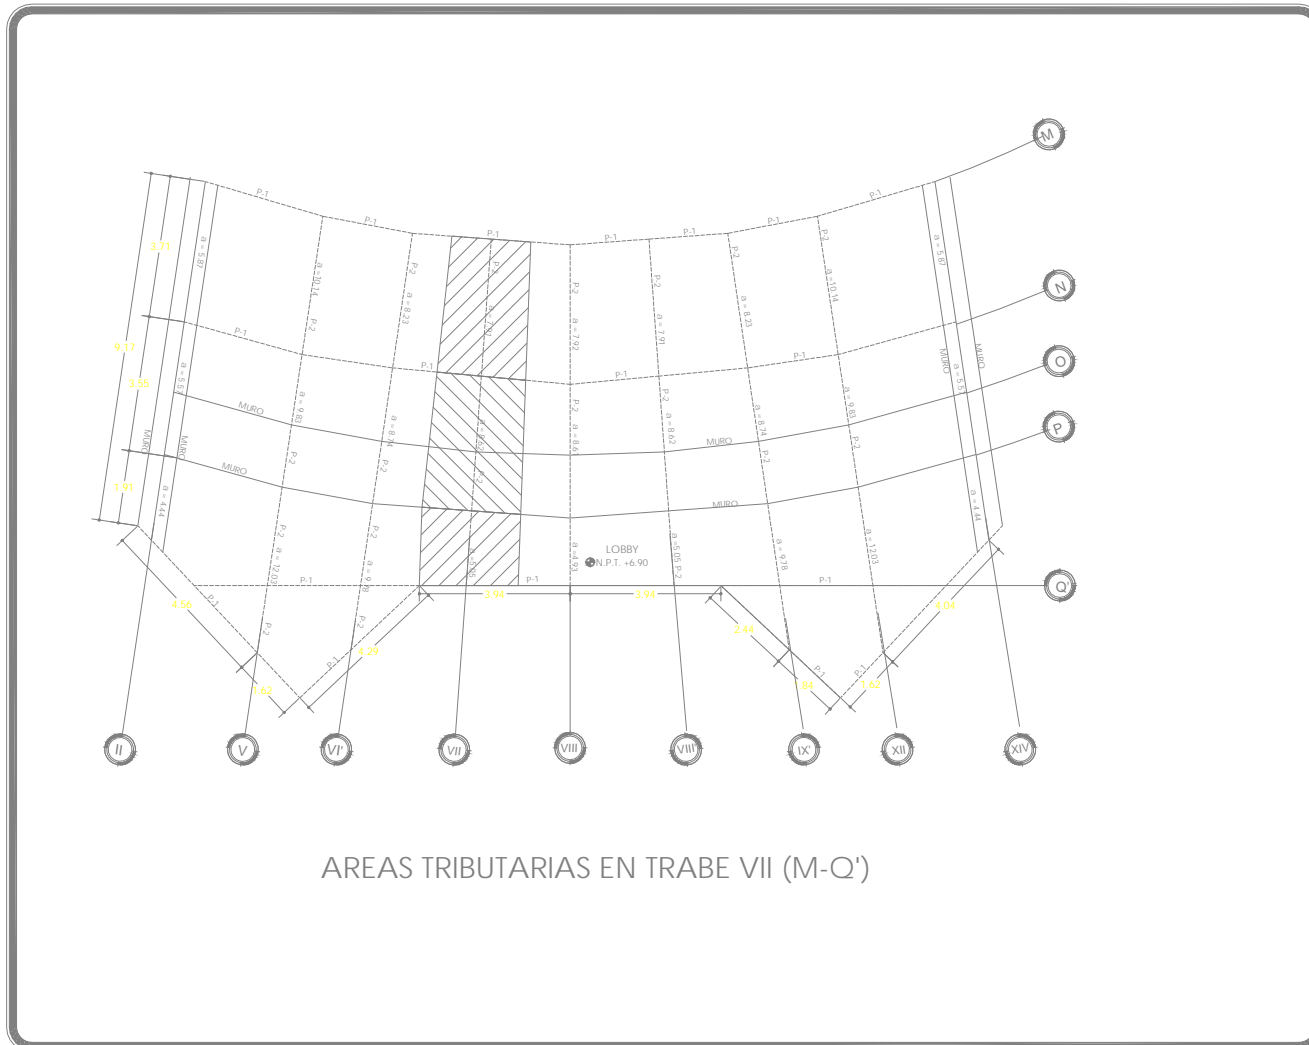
M

N

O

P

Q'

P-1

P-1

P-1

P-1

P-1

P-1

P-1

3.11

a = 5.87

a = 10.14

P-2

a = 8.22

P-2

P-2

a = 7.92

P-2

a = 7.91

P-2

a = 8.23

P-2

a = 10.14

a = 5.87

9.31

P-1

P-1

P-1

P-1

3.55

a = 5.55

MURO

a = 9.83

P-2

a = 8.74

P-2

a = 8.64

P-2

a = 8.62

a = 8.74

P-2

a = 9.83

P-2

MURO

a = 5.55

MURO

MURO

MURO

MURO

MURO

MURO

2.91

a = 4.44

P-2

a = 12.03

P-2

a = 9.78

a = 5.05

a = 4.93

LOBBY

N.P.T. +6.90

a = 5.05 P-2

a = 9.78

a = 12.03

a = 4.44

P-1

P-1

P-1

4.56

P-1

P-2

P-1

3.94

3.94

2.44

4.04

P-1

P-1

2.23

1.62

1.98

1.62

II

V

VI'

VII

VIII

VIII'

IX'

XII

XIV

AREAS TRIBUTARIAS EN TRABE VII (M-Q')